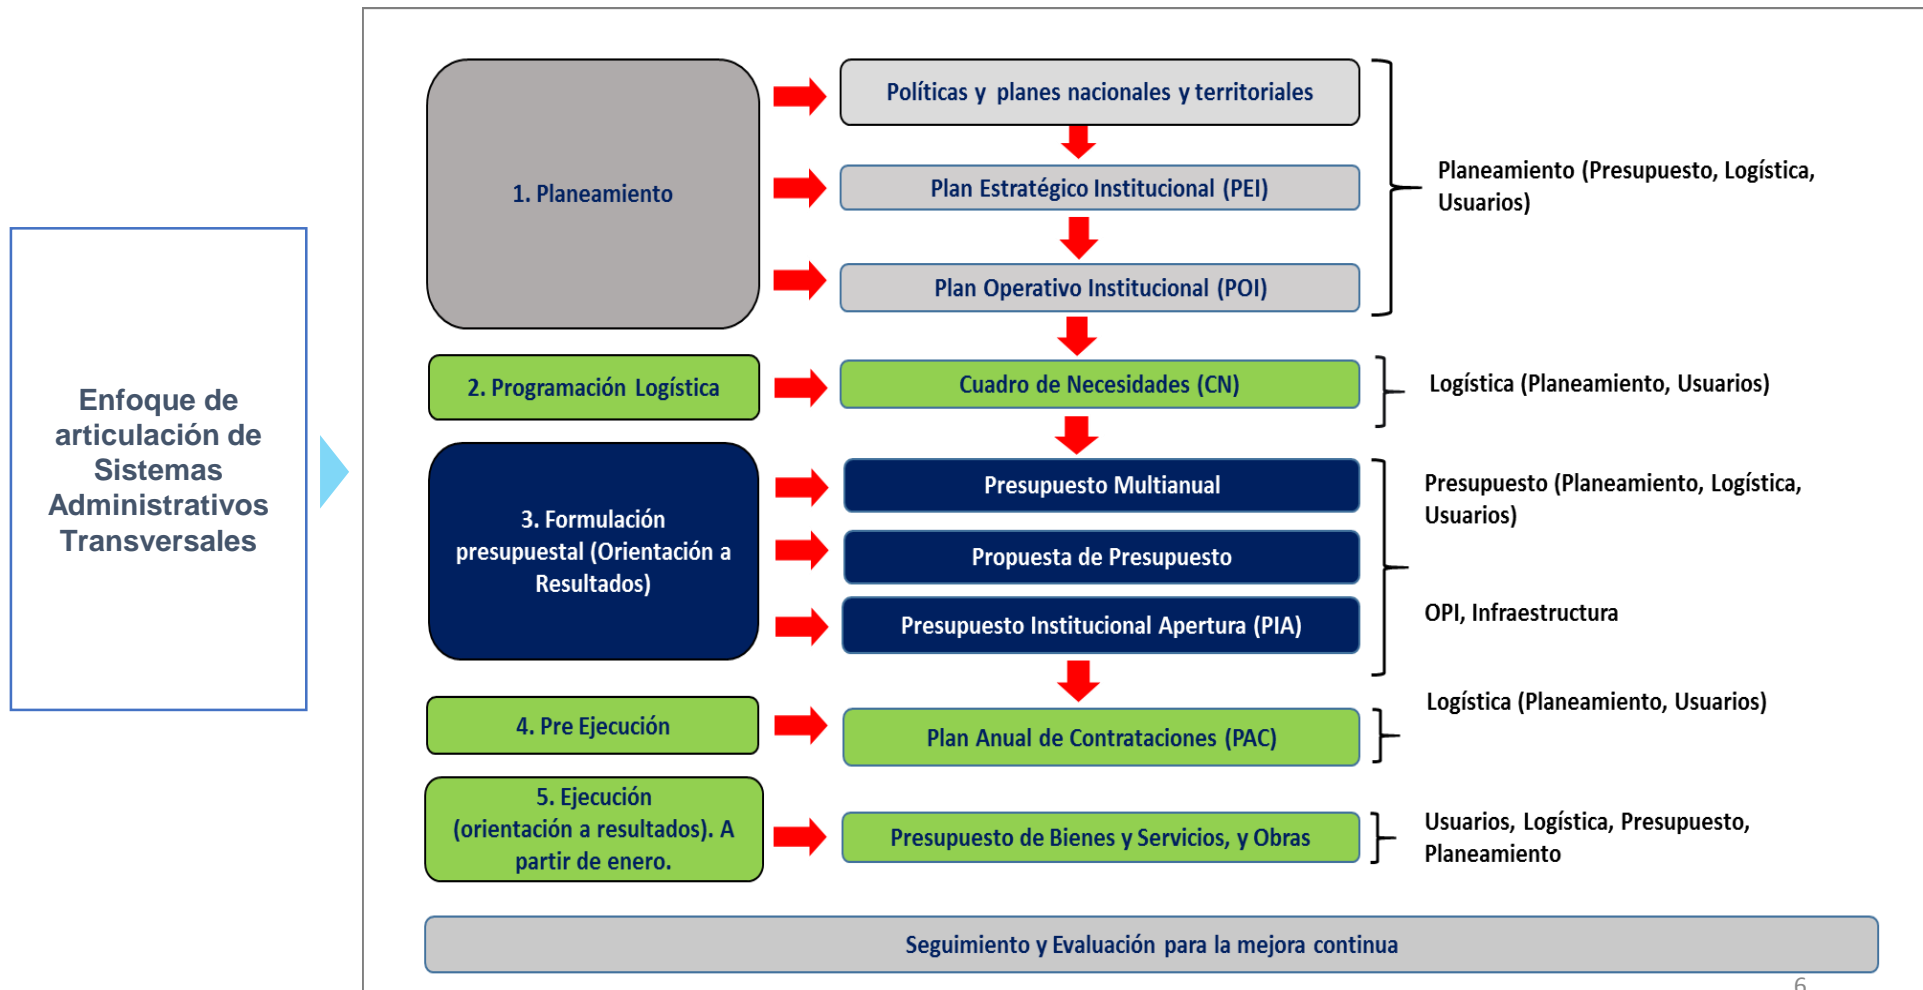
Enfoque de articulación de Sistemas Administrativos Transversales

1. Planeamiento

Políticas y planes nacionales y territoriales

Plan Estratégico Institucional (PEI)

Plan Operativo Institucional (POI)

Planeamiento (Presupuesto, Logística, Usuarios)

2. Programación Logística

Cuadro de Necesidades (CN)

Logística (Planeamiento, Usuarios)

3. Formulación presupuestal (Orientación a Resultados)

Presupuesto Multianual

Propuesta de Presupuesto

Presupuesto Institucional Apertura (PIA)

Presupuesto (Planeamiento, Logística, Usuarios)

OPI, Infraestructura

4. Pre Ejecución

Plan Anual de Contrataciones (PAC)

Logística (Planeamiento, Usuarios)

5. Ejecución (orientación a resultados). A partir de enero.

Presupuesto de Bienes y Servicios, y Obras

Usuarios, Logística, Presupuesto, Planeamiento

Seguimiento y Evaluación para la mejora continua

6